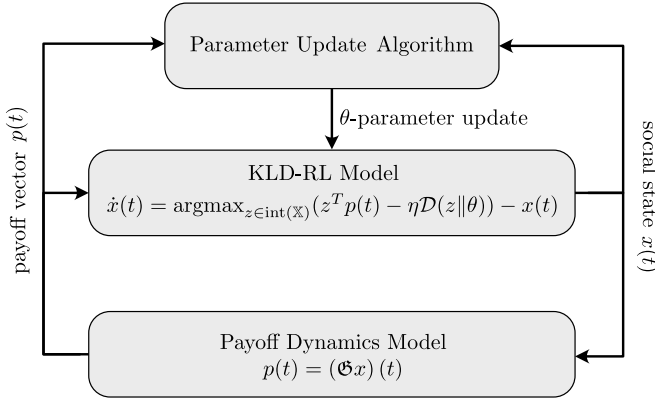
Parameter Update Algorithm

$\theta$-parameter update

KLD-RL Model

$\dot{x}(t) = \text{argmax}_{z \in \text{int}(\mathbb{X})}(z^T p(t) - \eta \mathcal{D}(z \| \theta)) - x(t)$

Payoff Dynamics Model

$p(t) = (\mathfrak{G}x)(t)$

payoff vector $p(t)$

social state $x(t)$